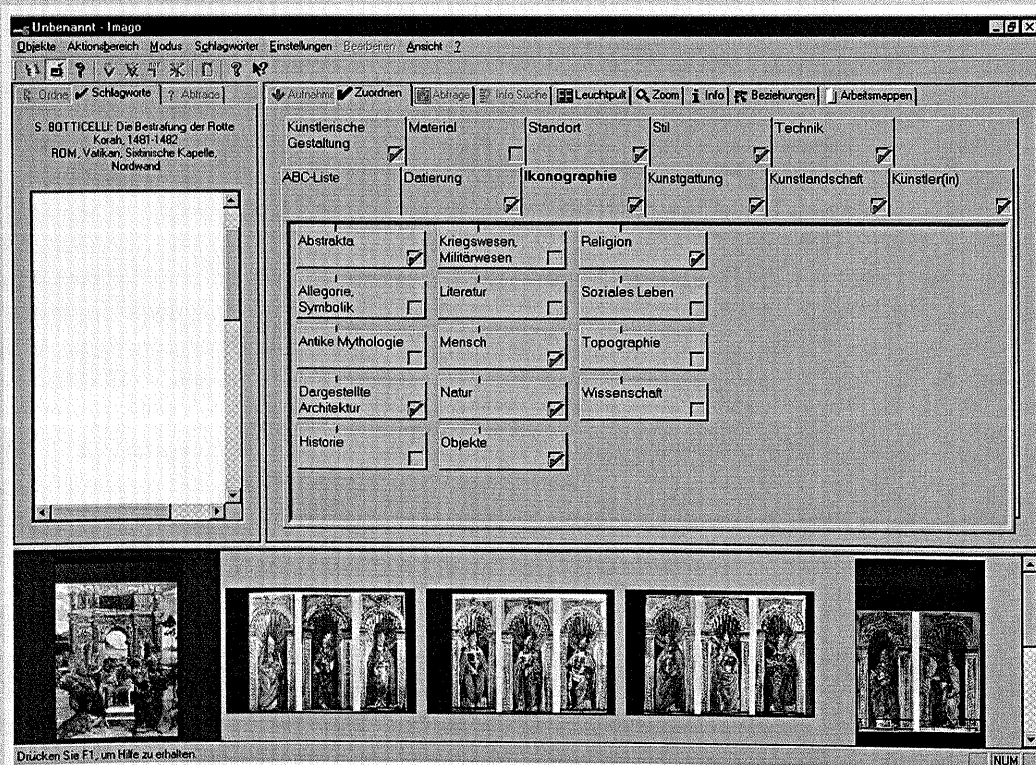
Unbenannt - Imago

Objekte Aktionsbereich Modus Schlagworter Einstellungen Bearbeiten Ansicht ?

Ordne Schlagworte ? Abfrage

S. BOTTICELLI: Die Bestrafung der Rotte Korah, 1481-1482 ROM, Vatikan, Sixtinische Kapelle, Nordwand

Aufnahme Zuordnen Abfrage Info Suche Leuchtpult Zoom Info Beziehungen Arbeitsmappen

Künstlerische Gestaltung | Material | Standort | Stil | Technik

ABC-Liste | Datierung | Ikonographie | Kunstgattung | Kunstlandschaft | Künstler(in)

Abstrakta
Kriegswesen, Militärwesen
Religion
Allegorie, Symbolik
Literatur
Soziales Leben
Antike Mythologie
Mensch
Topographie
Dargestellte Architektur
Natur
Wissenschaft
Historie
Objekte

Drücken Sie F1, um Hilfe zu erhalten.

NUM